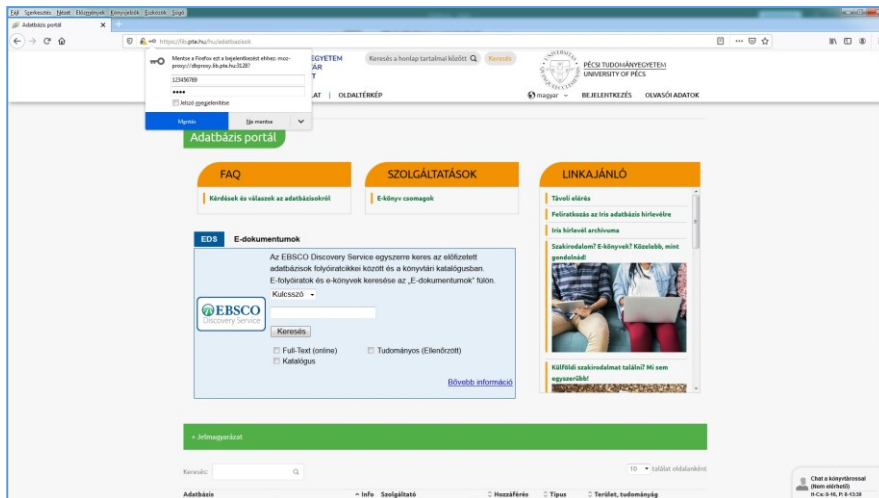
Fájl Szerkesztés Nézet Előzmények Könyvjelzők Eszközök Súgó

Adatbázis portál

https://lib.pte.hu/hu/adatbazisok

Mentse a Firefox ezt a bejelentkezést ehhez: moz-proxy://dbproxy.lib.pte.hu:3128?

123456789

••••

Jelszó megjelenítése

Mentés

Ne mentse

EGYETEM
TÁR
T

LAT | OLDALTÉRKÉP

Keresés a honlap tartalmai között

Keresés

PÉCSI TUDOMÁNYEGYETEM
UNIVERSITY OF PÉCS

magyar

BEJELENTKEZÉS

OLVASÓI ADATOK

Adatbázis portál

FAQ

Kérdések és válaszok az adatbázisokról

SZOLGÁLTATÁSOK

E-könyv csomagok

LINKAJÁNLÓ

Távoli elérés

Feliratkozás az Iris adatbázis hírlevélre

Iris hírlevél archívuma

Szakirodalom? E-könyvek? Közelebb, mint gondolnád!

Külföldi szakirodalmat találni? Mi sem egyszerűbb!

EDS

E-dokumentumok

Az EBSCO Discovery Service egyszerre keres az előfizetett adatbázisok folyóiratcikkei között és a könyvtári katalógusban. E-folyóiratok és e-könyvek keresése az „E-dokumentumok" fülön.

EBSCO
Discovery Service

Kulcsszó

Keresés

Full-Text (online)

Tudományos (Ellenőrzött)

Katalógus

Bővebb információ

+ Jelmagyarázat

Keresés:

10 találat oldalanként

Adatbázis

Info

Szolgáltató

Hozzáférés

Típus

Terület, tudományág

Chat a könyvtárossal
(Nem elérhető)
H-Cs: 8-16, P: 8-13:30